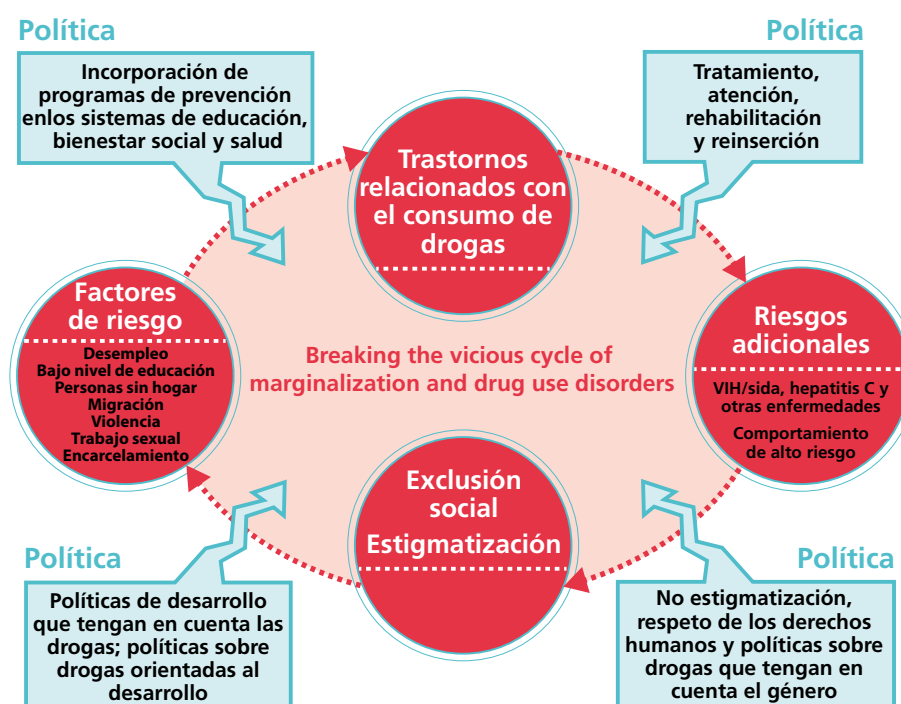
Política

Incorporación de programas de prevención enlos sistemas de educación, bienestar social y salud

Política

Tratamiento, atención, rehabilitación y reinserción

Trastornos relacionados con el consumo de drogas

Factores de riesgo

Desempleo
Bajo nivel de educación
Personas sin hogar
Migración
Violencia
Trabajo sexual
Encarcelamiento

Breaking the vicious cycle of marginalization and drug use disorders

Riesgos adicionales

VIH/sida, hepatitis C y otras enfermedades

Comportamiento de alto riesgo

Exclusión social

Estigmatización

Política

Políticas de desarrollo que tengan en cuenta las drogas; políticas sobre drogas orientadas al desarrollo

Política

No estigmatización, respeto de los derechos humanos y políticas sobre drogas que tengan en cuenta el género